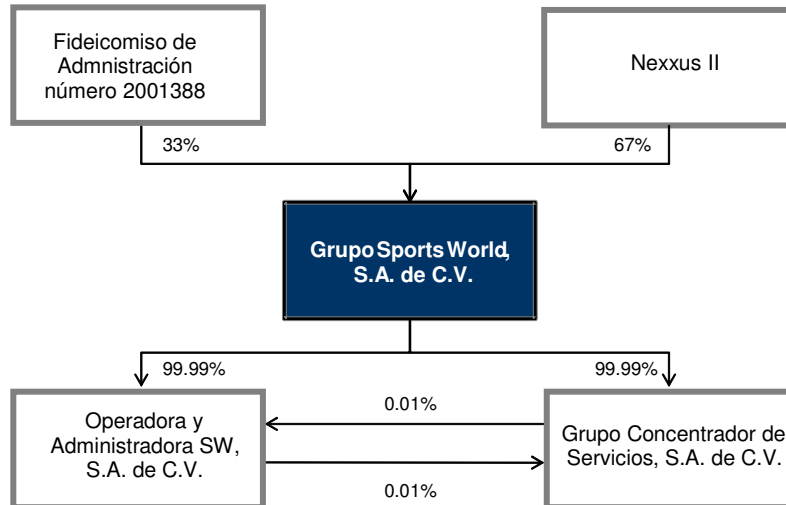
Fideicomiso de Admnistración número 2001388

Nexxus II

33%

67%

Grupo Sports World, S.A. de C.V.

99.99%

99.99%

Operadora y Administradora SW, S.A. de C.V.

0.01%

0.01%

Grupo Concentrador de Servicios, S.A. de C.V.